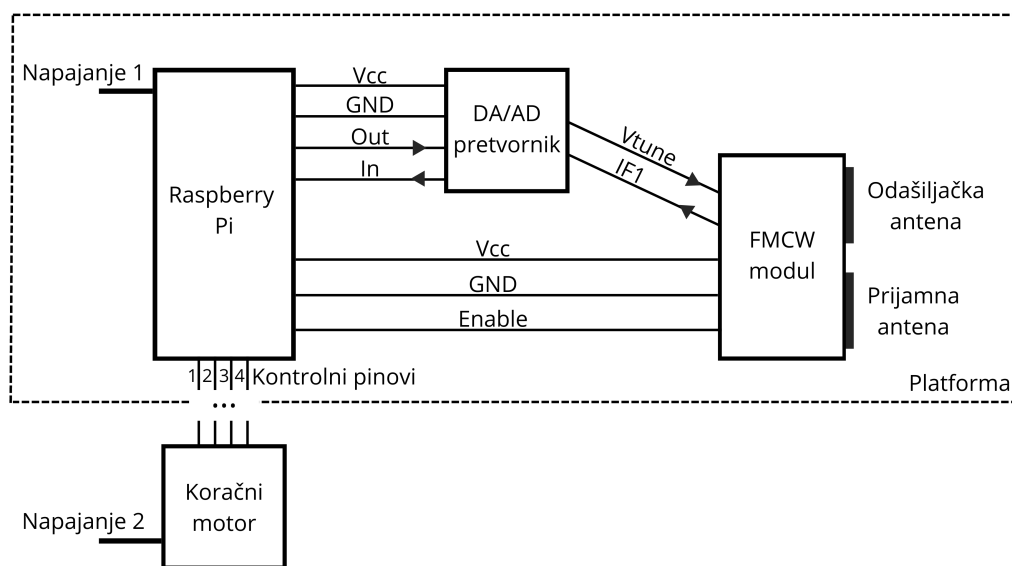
Napajanje 1

Raspberry Pi

Vcc
GND
Out
In

DA/AD pretvornik

Vtune
IF1

FMCW modul

Odašiljačka antena

Prijamna antena

Vcc
GND
Enable

1 2 3 4 Kontrolni pinovi

Platforma

...

Napajanje 2

Koračni motor